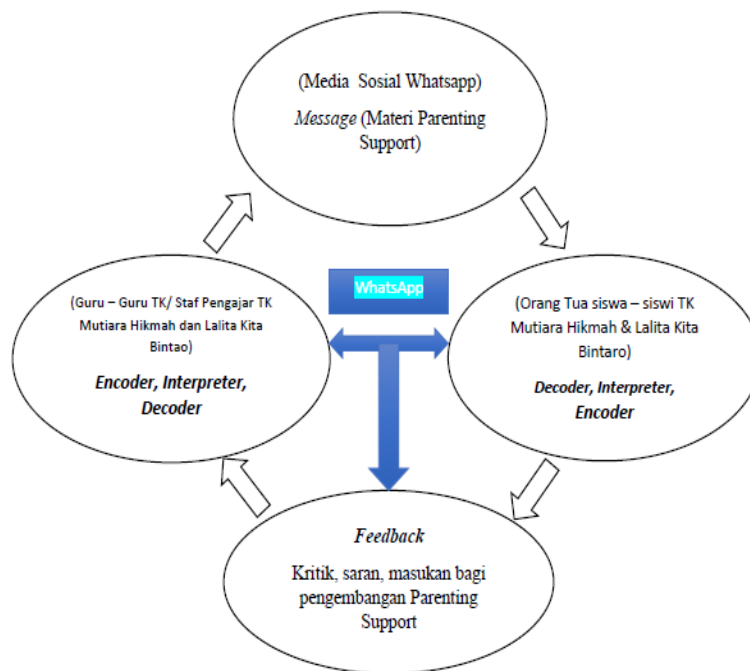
(Media Sosial Whatsapp)

*Message* (Materi Parenting Support)

WhatsApp

(Guru – Guru TK/ Staf Pengajar TK Mutiara Hikmah dan Lalita Kita Bintao)

***Encoder, Interpreter, Decoder***

(Orang Tua siswa – siswi TK Mutiara Hikmah & Lalita Kita Bintaro)

***Decoder, Interpreter, Encoder***

*Feedback*

Kritik, saran, masukan bagi pengembangan Parenting Support